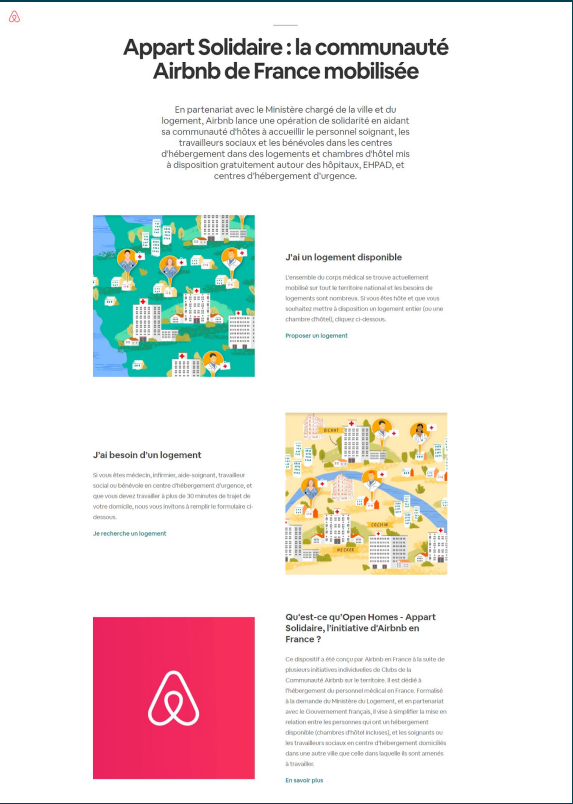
Appart Solidaire : la communauté Airbnb de France mobilisée

En partenariat avec le Ministère chargé de la ville et du logement, Airbnb lance une opération de solidarité en aidant sa communauté d'hôtes à accueillir le personnel soignant, les travailleurs sociaux et les bénévoles dans les centres d'hébergement dans des logements et chambres d'hôtel mis à disposition gratuitement autour des hôpitaux, EHPAD, et centres d'hébergement d'urgence.

J'ai un logement disponible

L'ensemble du corps médical se trouve actuellement mobilisé sur tout le territoire national et les besoins de logements sont nombreux. Si vous êtes hôte et que vous souhaitez mettre à disposition un logement entier (ou une chambre d'hôtel), cliquez ci-dessous.

Proposer un logement

J'ai besoin d'un logement

Si vous êtes médecin, infirmier, aide-soignant, travailleur social ou bénévole en centre d'hébergement d'urgence, et que vous devez travailler à plus de 30 minutes de trajet de votre domicile, nous vous invitons à remplir le formulaire ci-dessous.

Je recherche un logement

Qu'est-ce qu'Open Homes - Appart Solidaire, l'initiative d'Airbnb en France ?

Ce dispositif a été conçu par Airbnb en France à la suite de plusieurs initiatives individuelles de Clubs de la Communauté Airbnb sur le territoire. Il est dédié à l'hébergement du personnel médical en France. Formalisé à la demande du Ministère du Logement, et en partenariat avec le Gouvernement français, il vise à simplifier la mise en relation entre les personnes qui ont un hébergement disponible (chambres d'hôtel incluses), et les soignants ou les travailleurs sociaux en centre d'hébergement domiciliés dans une autre ville que celle dans laquelle ils sont amenés à travailler.

En savoir plus